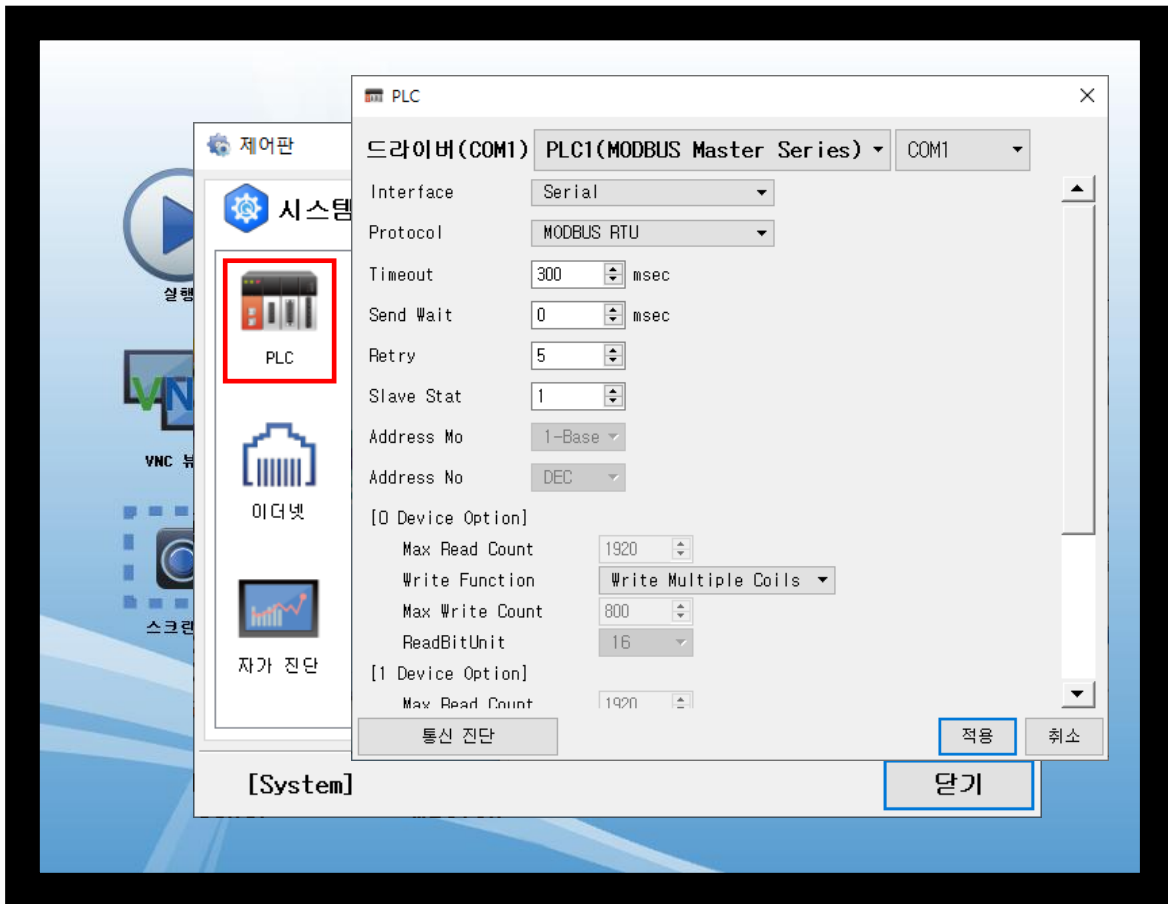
실행

VNC 뷰

스크린

제어판

시스템

PLC

이더넷

자가 진단

[System]

닫기

PLC

드라이버(COM1) PLC1(MODBUS Master Series) COM1

Interface Serial

Protocol MODBUS RTU

Timeout 300 msec

Send Wait 0 msec

Retry 5

Slave Stat 1

Address Mo 1-Base

Address No DEC

[0 Device Option]

Max Read Count 1920

Write Function Write Multiple Coils

Max Write Count 800

ReadBitUnit 16

[1 Device Option]

Max Read Count 1920

통신 진단

적용

취소